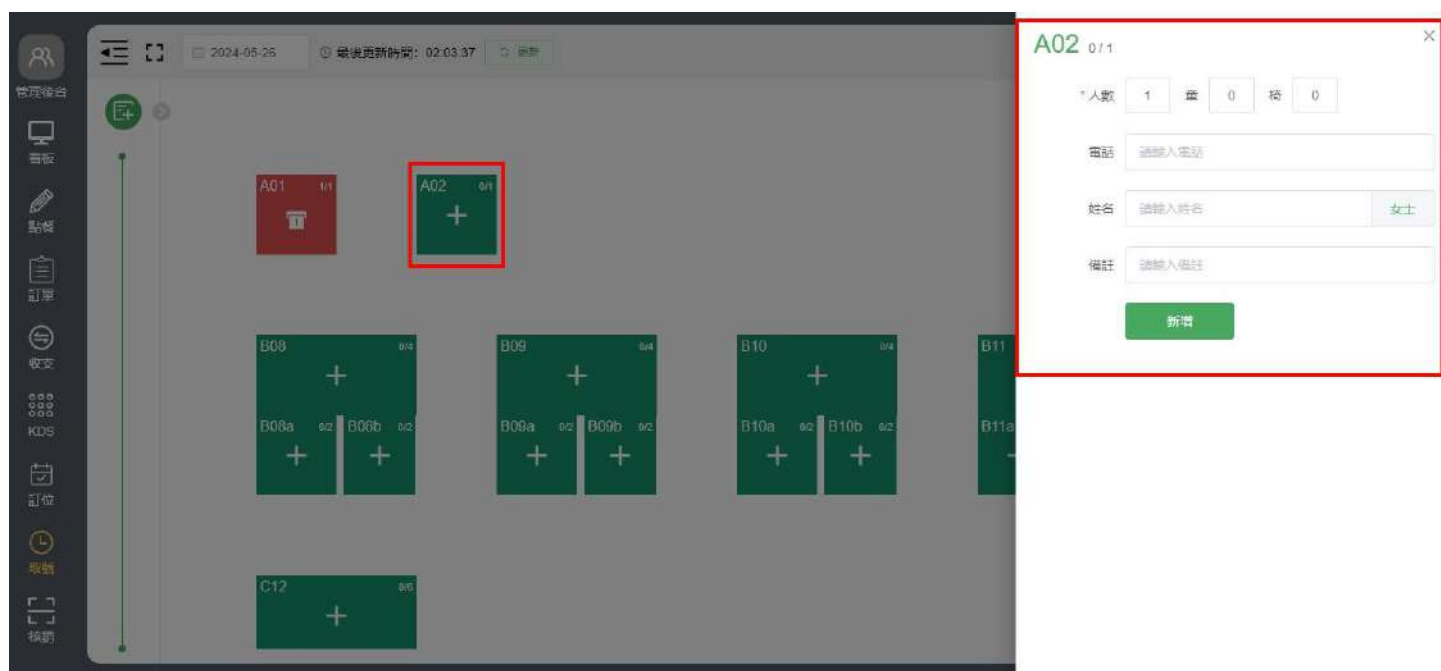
管理後台

看板

點餐

訂單

收支

KDS

訂位

取號

核銷

2024-05-26 最後更新時間: 02:03:37 刷新

A01 1/1

A02 0/1

B08 0/4

B08a 0/2 B08b 0/2

B09 0/4

B09a 0/2 B09b 0/2

B10 0/4

B10a 0/2 B10b 0/2

B11

B11a

C12 0/6

A02 0 / 1

* 人數 1 童 0 椅 0

電話 請輸入電話

姓名 請輸入姓名 女士

備註 請輸入備註

新增